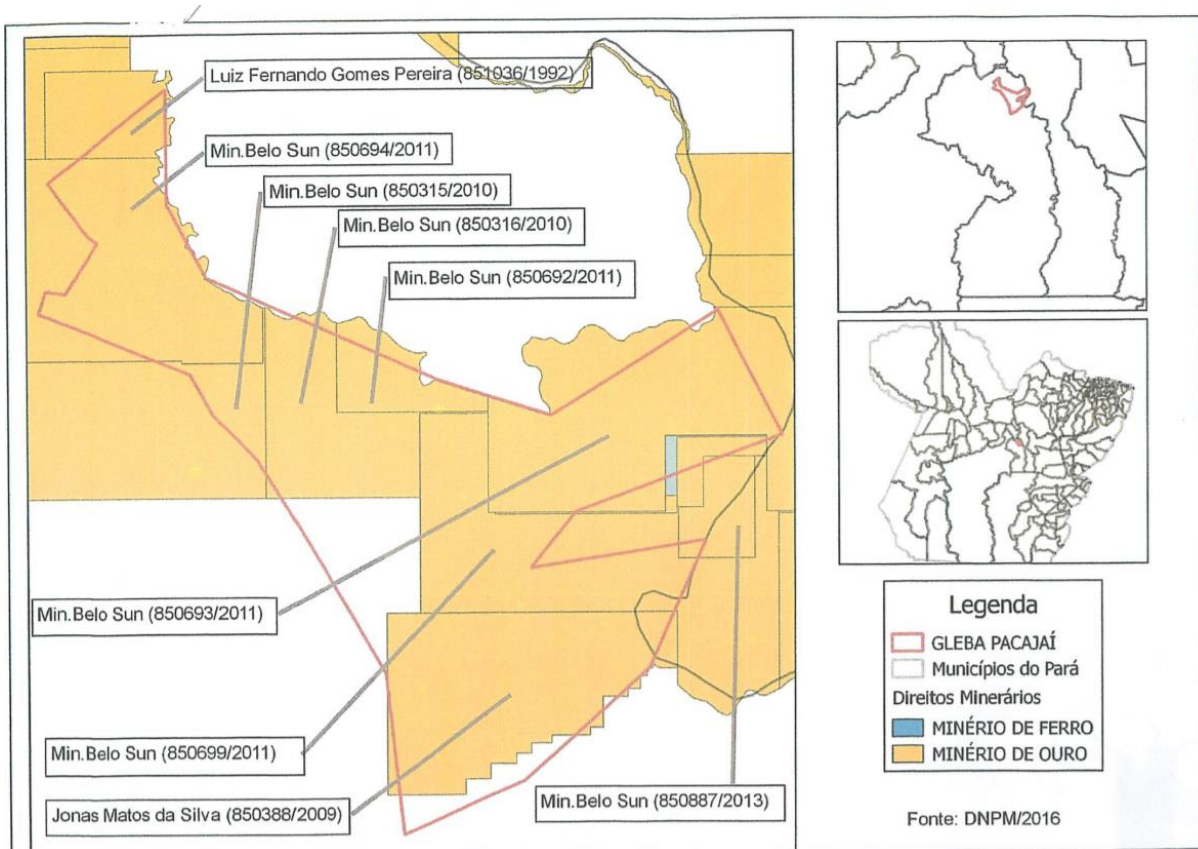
Luiz Fernando Gomes Pereira (851036/1992)

Min.Belo Sun (850694/2011)

Min.Belo Sun (850315/2010)

Min.Belo Sun (850316/2010)

Min.Belo Sun (850692/2011)

Min.Belo Sun (850693/2011)

Min.Belo Sun (850699/2011)

Jonas Matos da Silva (850388/2009)

Min.Belo Sun (850887/2013)

Legenda

GLEBA PACAJAÍ

Municípios do Pará

Direitos Minerários

MINÉRIO DE FERRO

MINÉRIO DE OURO

Fonte: DNPM/2016